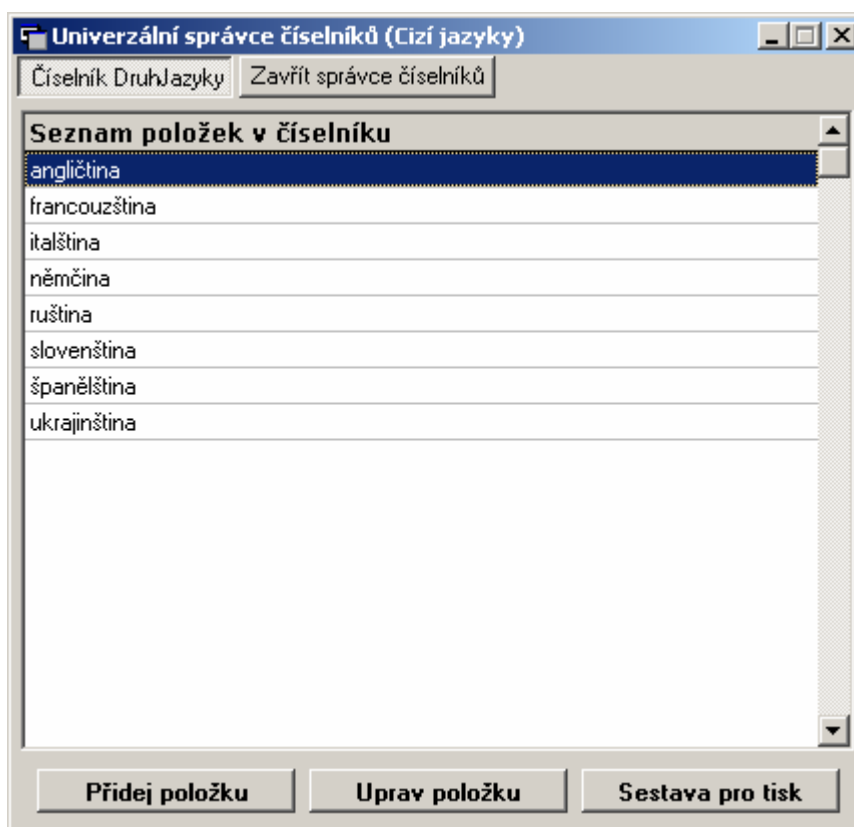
Univerzální správce číselníků (Cizí jazyky)

Číselník DruhJazyky
Zavřít správce číselníků

Seznam položek v číselníku
angličtina
francouzština
italština
němčina
ruština
slovenština
španělština
ukrajinština

Přidej položku
Uprav položku
Sestava pro tisk